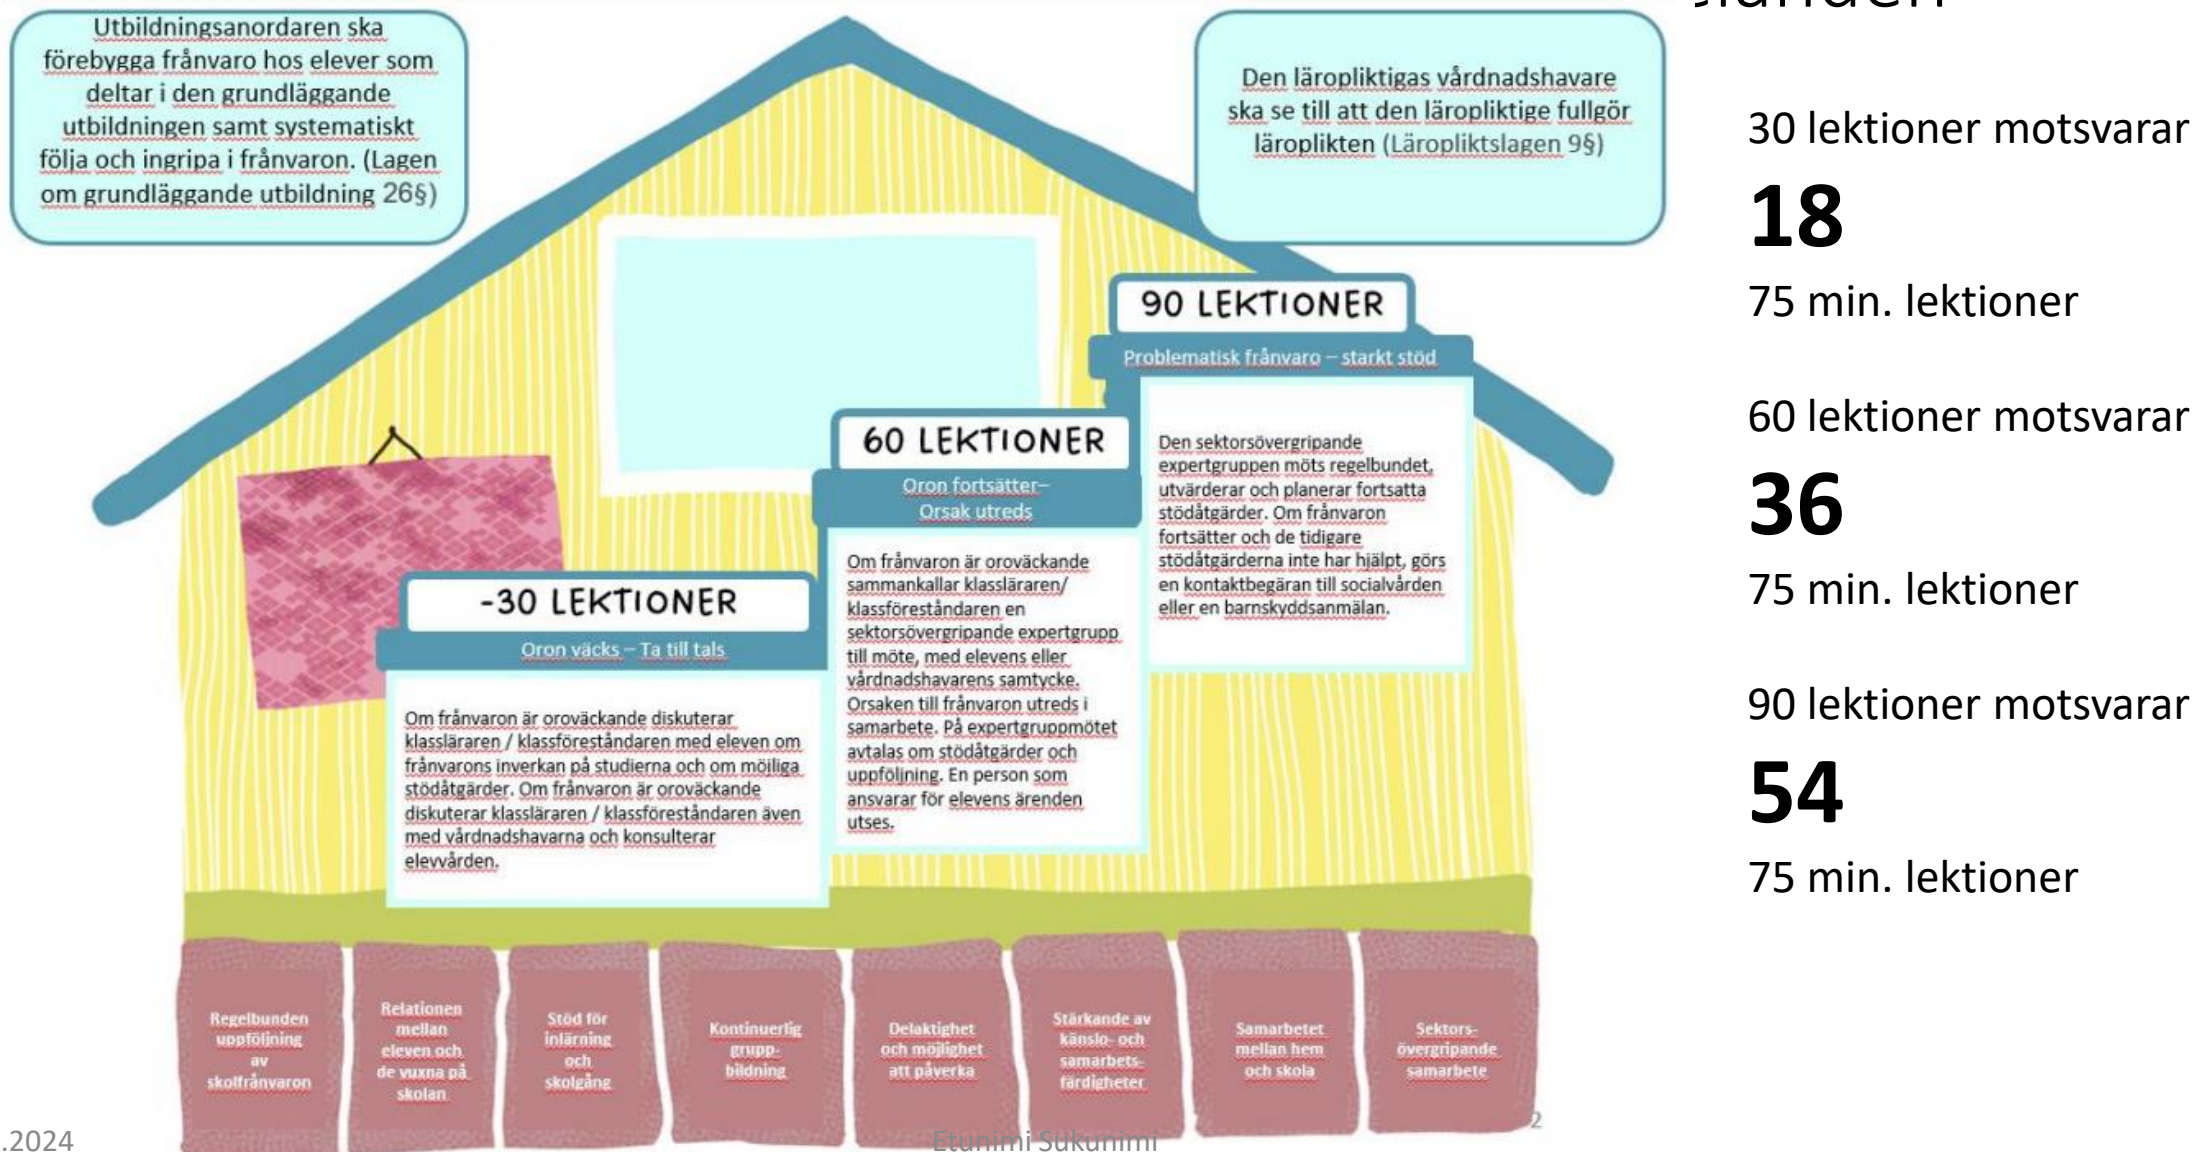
Utbildningsanordaren ska förebygga frånvaro hos elever som deltar i den grundläggande utbildningen samt systematiskt följa och ingripa i frånvaron. (Lagen om grundläggande utbildning 26§)

Den läropliktigas vårdnadshavare ska se till att den läropliktige fullgör läroplikten (Läropliktslagen 9§)

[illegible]

30 lektioner motsvarar

**18**

75 min. lektioner

60 lektioner motsvarar

**36**

75 min. lektioner

90 lektioner motsvarar

**54**

75 min. lektioner

90 LEKTIONER

Problematisk frånvaro – starkt stöd

Den sektorsövergripande expertgruppen möts regelbundet, utvärderar och planerar fortsatta stödåtgärder. Om frånvaron fortsätter och de tidigare stödåtgärderna inte har hjälpt, görs en kontaktbegäran till socialvården eller en barnskyddsanmälan.

60 LEKTIONER

Oron fortsätter– Orsak utreds

Om frånvaron är oroväckande sammankallar klassläraren/ klassföreståndaren en sektorsövergripande expertgrupp till möte, med elevens eller vårdnadshavarens samtycke. Orsaken till frånvaron utreds i samarbete. På expertgruppmötet avtalas om stödåtgärder och uppföljning. En person som ansvarar för elevens ärenden utses.

-30 LEKTIONER

Oron väcks – Ta till tals

Om frånvaron är oroväckande diskuterar klassläraren / klassföreståndaren med eleven om frånvarons inverkan på studierna och om möjliga stödåtgärder. Om frånvaron är oroväckande diskuterar klassläraren / klassföreståndaren även med vårdnadshavarna och konsulterar elevvården.

Regelbunden uppföljning av skolfrånvaron

Relationen mellan eleven och de vuxna på skolan

Stöd för inlärning och skolgång

Kontinuerlig grupp-bildning

Delaktighet och möjlighet att påverka

Stärkande av känslo- och samarbets-färdigheter

Samarbetet mellan hem och skola

Sektors-övergripande samarbete

.2024

Etunimi Sukunimi

2